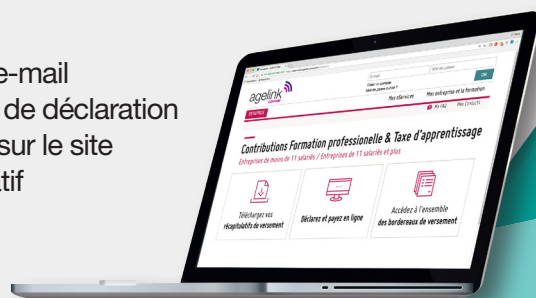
e-mail
de déclaration
sur le site
tif

agelink

E-mail
Mot de passe
OK
Créer un compte
Mot de passe oublié ?
Mes références
Mes entreprises et la formation
Ma FAQ
Mes Contacts

Contributions Formation professionelle & Taxe d'apprentissage
Entreprises de moins de 11 salariés / Entreprises de 11 salariés et plus

Téléchargez vos récapitulatifs de versement

Déclarez et payez en ligne

Accédez à l'ensemble des bordereaux de versement